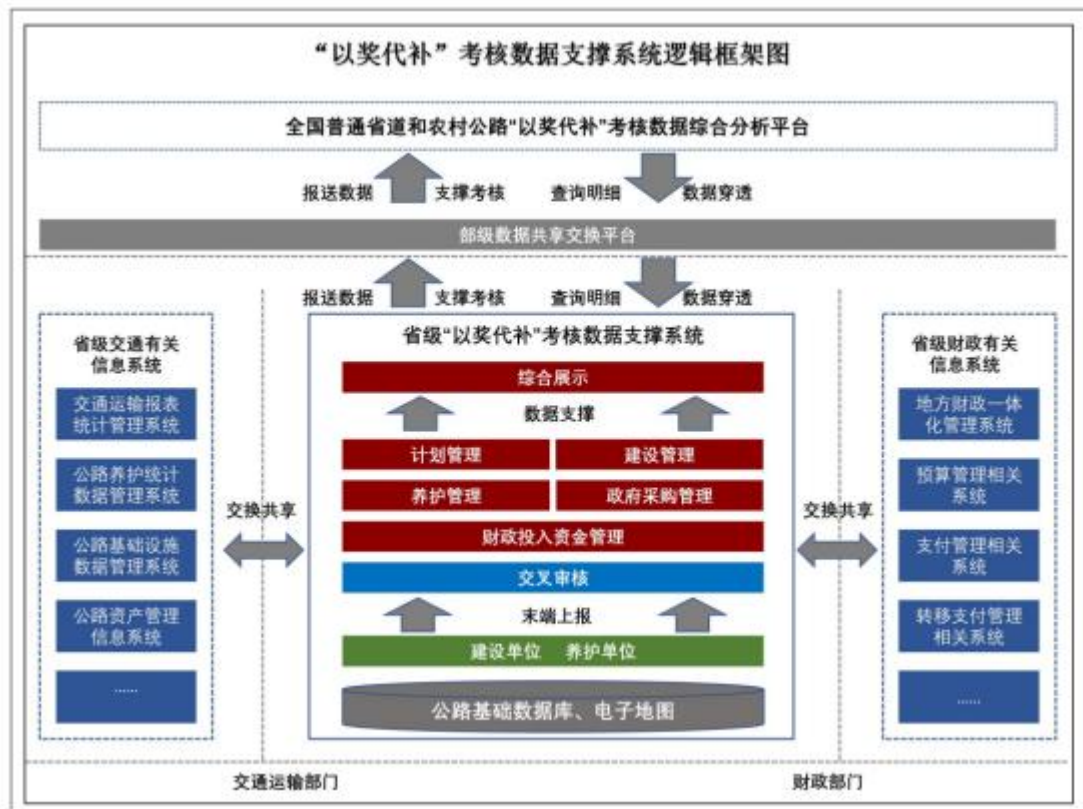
“以奖代补”考核数据支撑系统逻辑框架图

全国普通省道和农村公路"以奖代补"考核数据综合分析平台

报送数据 支撑考核 查询明细 数据穿透

部级数据共享交换平台

报送数据 支撑考核 查询明细 数据穿透

省级交通有关信息系统

交通运输报表统计管理系统

公路养护统计数据管理系统

公路基础设施数据管理系统

公路资产管理信息系统

……

交换共享

省级"以奖代补"考核数据支撑系统

综合展示

数据支撑

计划管理

建设管理

养护管理

政府采购管理

财政投入资金管理

交叉审核

末端上报

建设单位 养护单位

公路基础数据库、电子地图

交换共享

省级财政有关信息系统

地方财政一体化管理系统

预算管理相关系统

支付管理相关系统

转移支付管理相关系统

……

交通运输部门

财政部门